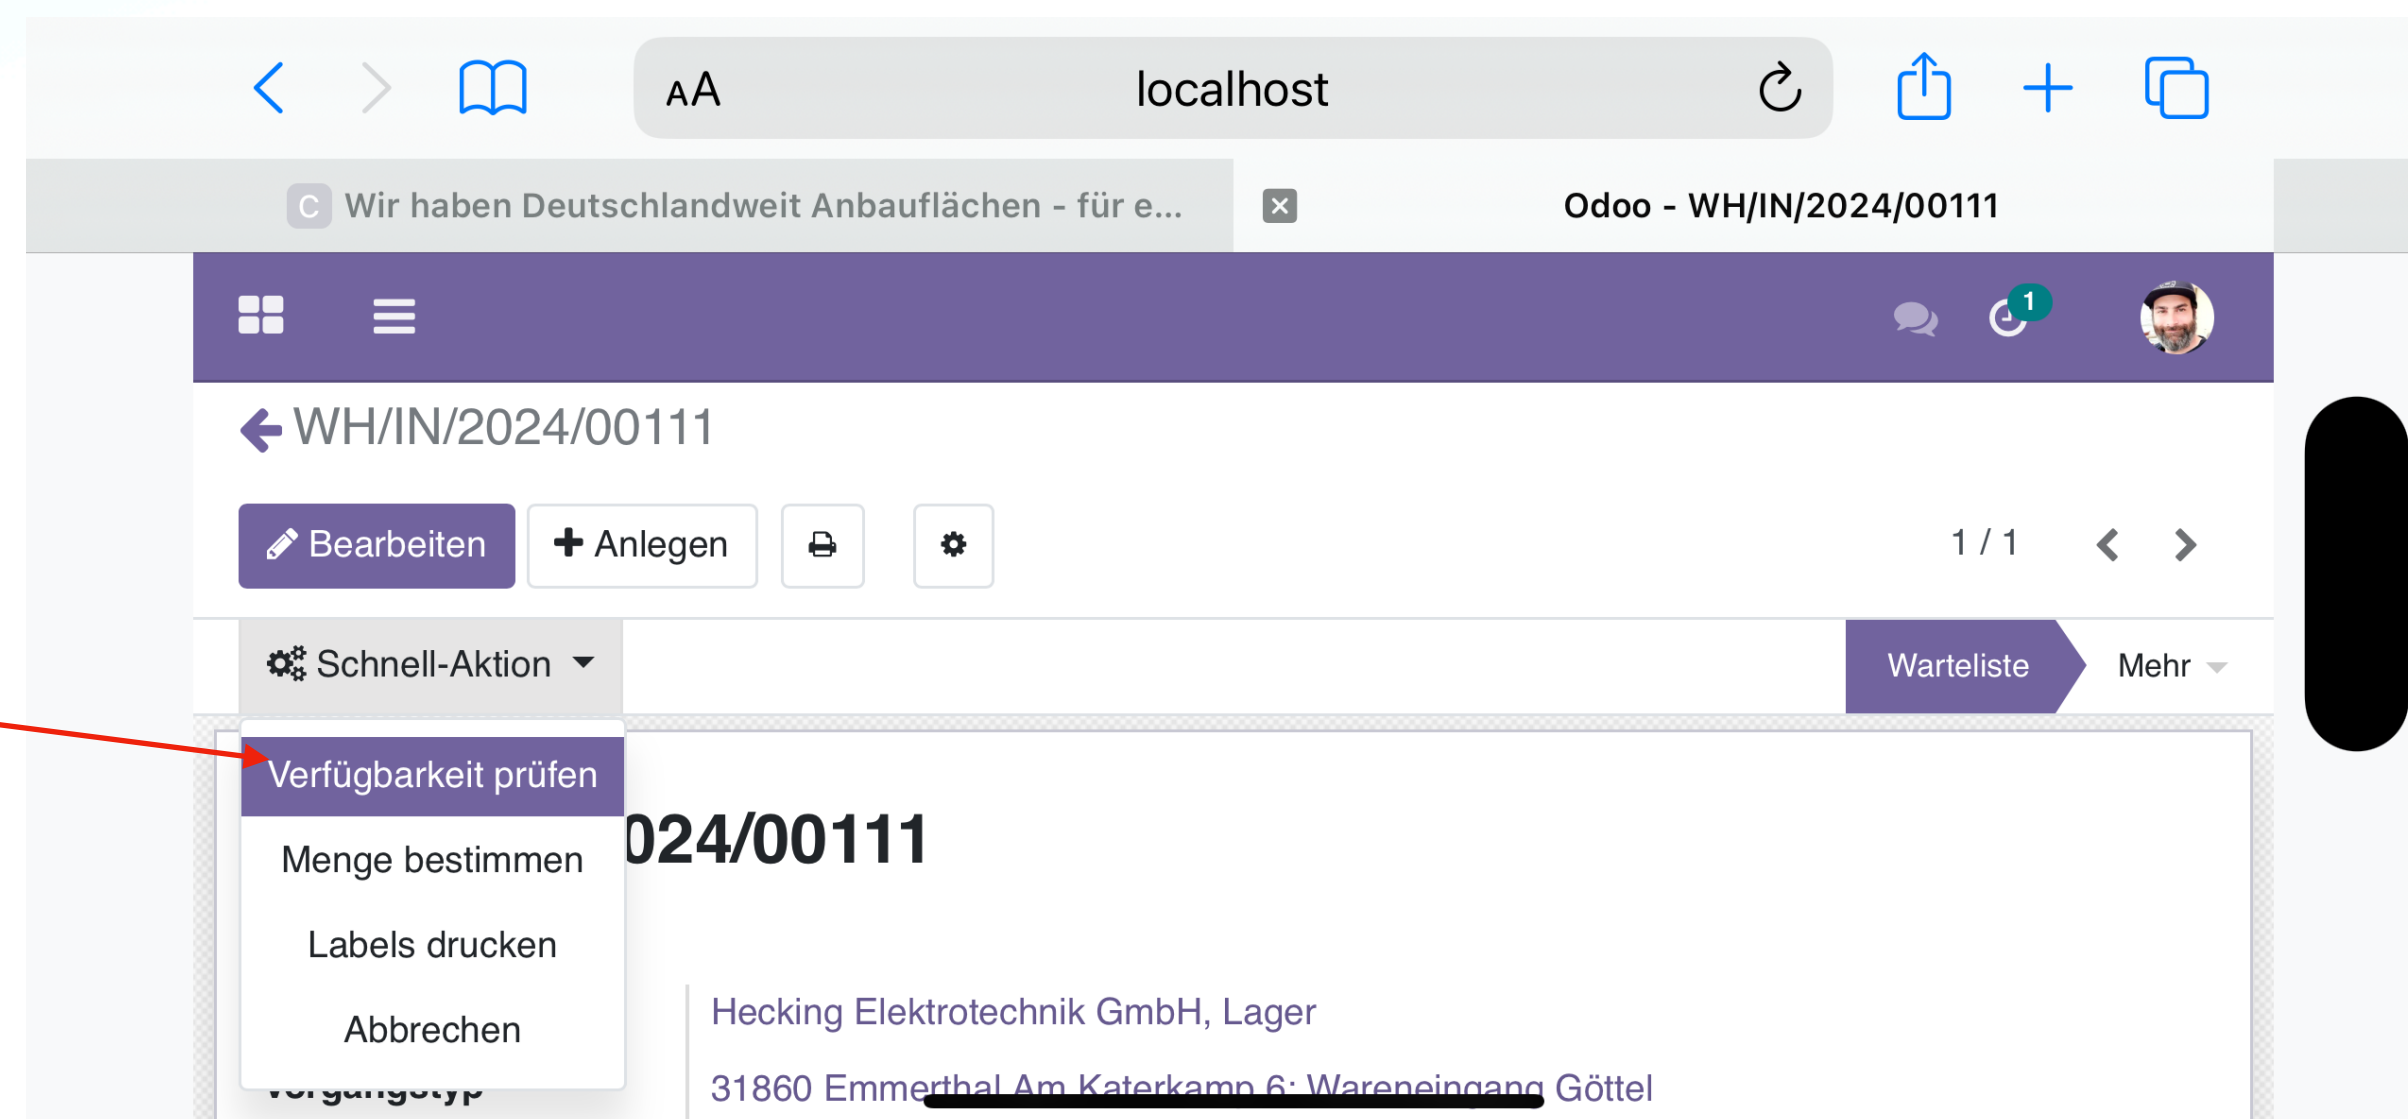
AA localhost

C Wir haben Deutschlandweit Anbauflächen - für e...

Odoo - WH/IN/2024/00111

1

WH/IN/2024/00111

Bearbeiten

Anlegen

1 / 1

Schnell-Aktion

Warteliste

Mehr

Verfügbarkeit prüfen

Menge bestimmen

Labels drucken

Abbrechen

024/00111

Hecking Elektrotechnik GmbH, Lager

31860 Emmerthal Am Katerkamp 6: Wareneingang Göttel

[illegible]